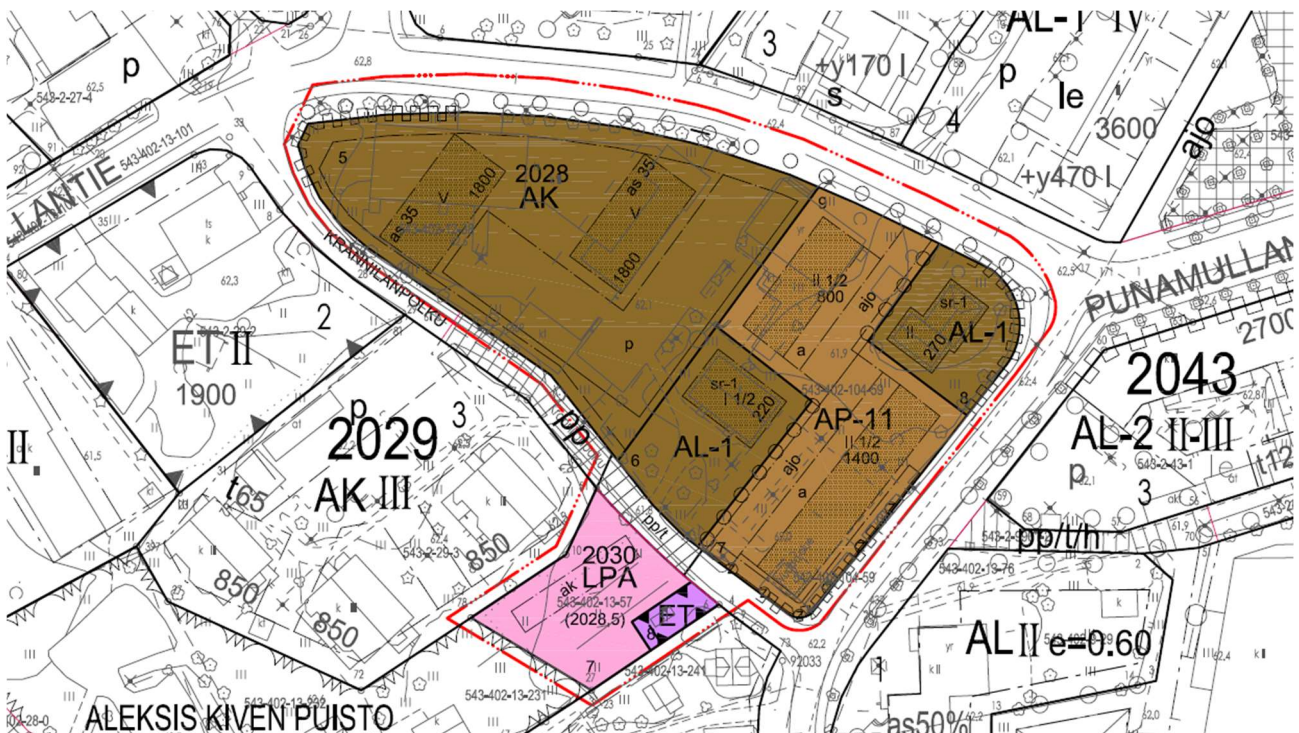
p
543-2-27-4
543-402-13-101
LANTIE
3
+y170 l
s
AL-I IV
p
le
3600
4
+y470 l
ajo
5
2028
AK
as 35
V
1800
as 35
V
1800
KRANNILANPOLKU
g
II 1/2
800
ajo
sr-1
AL-1
270
II
PUNAMULLAN
2700
ET II
1900
2
p
a
543-402-104-59
sr-1
I 1/2
220
AL-1
AP-11
II 1/2
1400
ajo
a
8
2043
AL-2 II-III
p
3
543-2-43-1
t12
II
p
3
2029
AK III
pp
6
t65
850
850
850
543-2-29-3
pp/t
2030
LPA
ak
543-402-13-57
(2028,5)
ET
8
7
1
543-402-104-59
pp/t/h
543-402-13-76
543-402-13-241
92033
AL II e=0.60
543-402-13-231
ALEKSIS KIVEN PUISTO
as50%